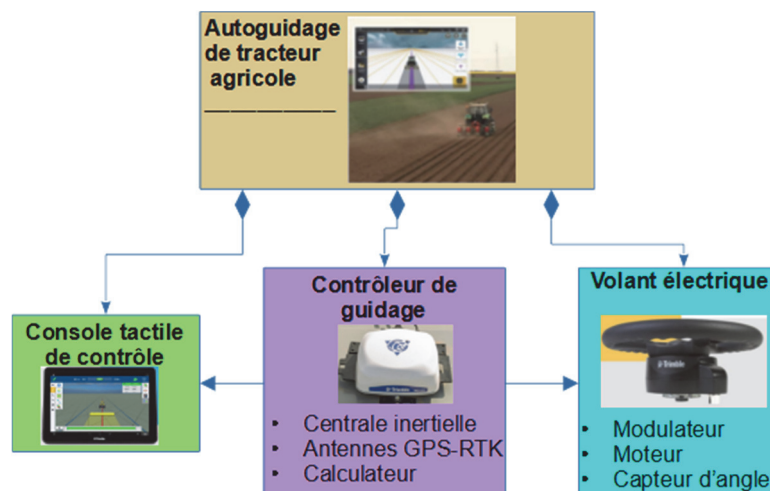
Autoguidage de tracteur agricole

Console tactile de contrôle

Contrôleur de guidage

- Centrale inertielle
- Antennes GPS-RTK
- Calculateur

Volant électrique

- Modulateur
- Moteur
- Capteur d'angle